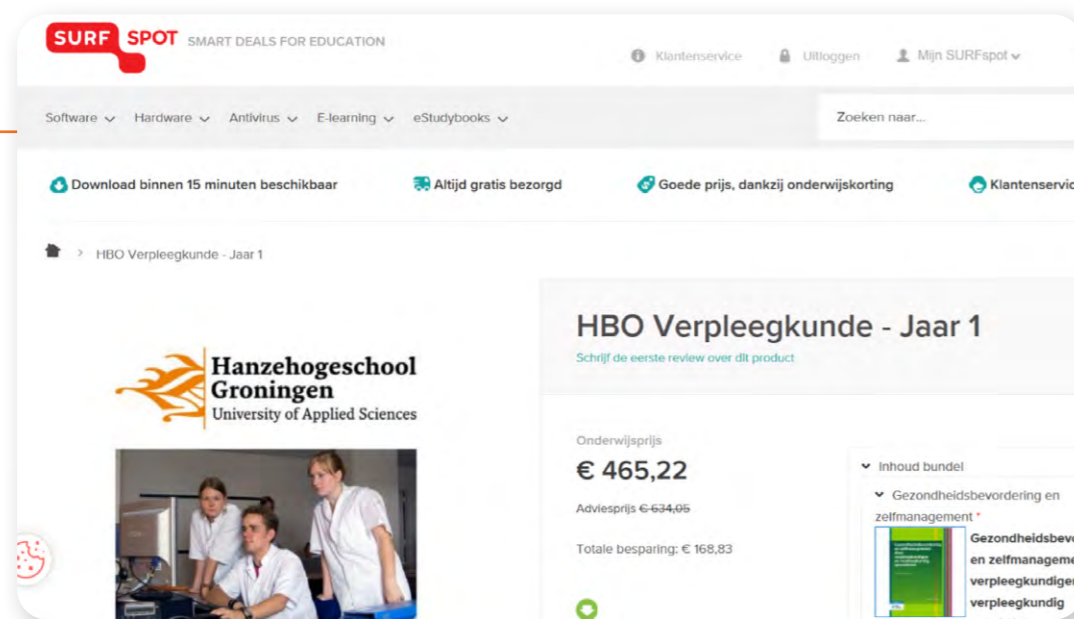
SURF SPOT SMART DEALS FOR EDUCATION

Klantenservice Uitloggen Mijn SURFspot

Software Hardware Antivirus E-learning eStudybooks

Zoeken naar...

Download binnen 15 minuten beschikbaar Altijd gratis bezorgd Goede prijs, dankzij onderwijskorting Klantenservic

HBO Verpleegkunde - Jaar 1

Hanzehogeschool Groningen University of Applied Sciences

HBO Verpleegkunde - Jaar 1

Schrijf de eerste review over dit product

Onderwijsprijs

€ 465,22

Adviesprijs € 634,05

Totale besparing: € 168,83

Inhoud bundel

Gezondheidsbevordering en zelfmanagement *

Gezondheidsbev en zelfmanageme verpleegkundigen verpleegkundig